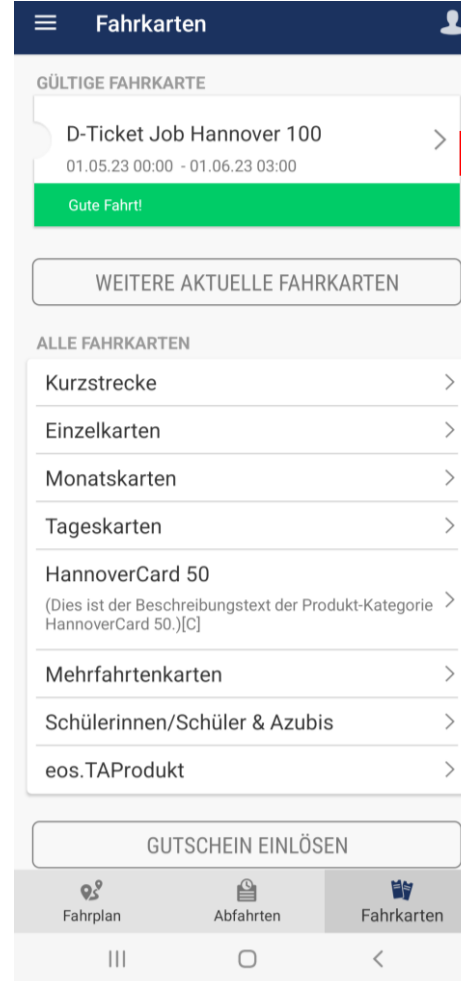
Fahrkarten

GÜLTIGE FAHRKARTE

D-Ticket Job Hannover 100
01.05.23 00:00 - 01.06.23 03:00

Gute Fahrt!

WEITERE AKTUELLE FAHRKARTEN

ALLE FAHRKARTEN

Kurzstrecke

Einzelkarten

Monatskarten

Tageskarten

HannoverCard 50
(Dies ist der Beschreibungstext der Produkt-Kategorie HannoverCard 50.)[C]

Mehrfahrtenkarten

Schülerinnen/Schüler & Azubis

eos.TAProdukt

GUTSCHEIN EINLÖSEN

Fahrplan

Abfahrten

Fahrkarten